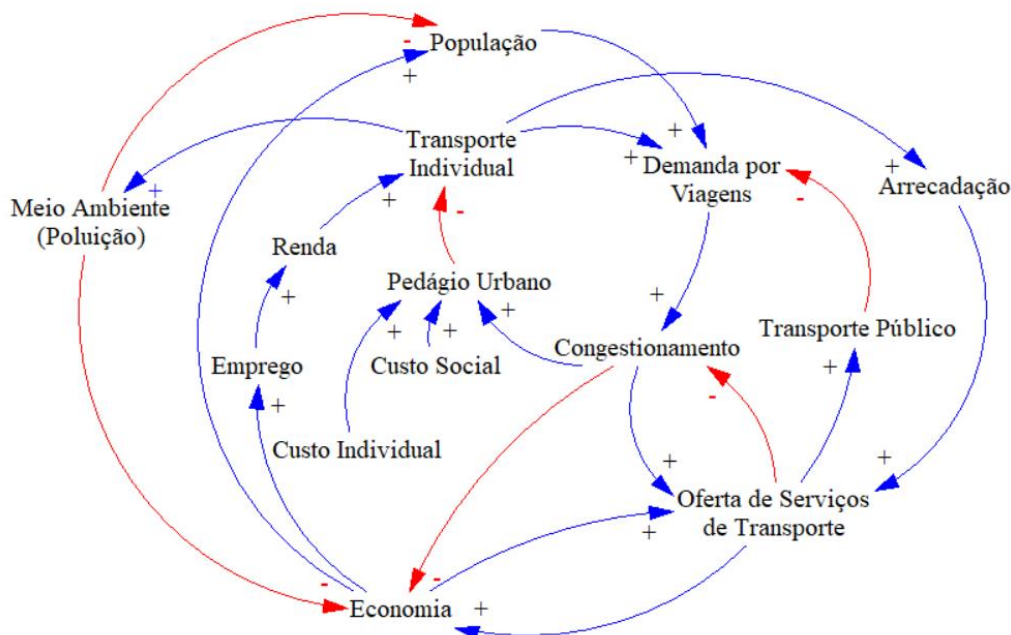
- População
+
Transporte Individual
+ Demanda por Viagens
+
+ Arrecadação
Meio Ambiente (Poluição)
+
+
-
-
Renda
Pedágio Urbano
+
+
+
Transporte Público
+
+
Congestionamento
Emprego
Custo Social
+
+
-
Custo Individual
+
+
Oferta de Serviços de Transporte
+
-
-
Economia
+